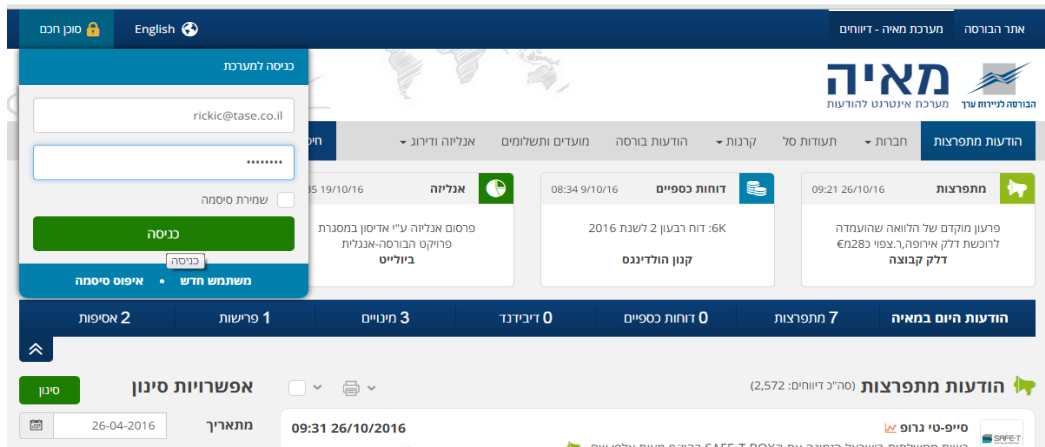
סוכן חכם
English
מערכת מאיה - דיווחים
אתר הבורסה

כניסה למערכת
rickic@tase.co.il
••••••••
שמירת סיסמה
כניסה
כניסה
משתמש חדש • איפוס סיסמה

מאיה
הבורסה לניירות ערך
מערכת אינטרנט להודעות

הודעות מתפרצות
חברות
תעודות סל
קרנות
הודעות בורסה
מועדים ותשלומים
אנליזה ודירוג

מתפרצות 09:21 26/10/16
פרעון מוקדם של הלוואה שהועמדה לרוכשת דלק אירופה,ר.צפוי כ28₪ €
דלק קבוצה

דוחות כספיים 08:34 9/10/16
6K: דוח רבעון 2 לשנת 2016
קנון הולדינגס

אנליזה 19/10/16
פרסום אנליזה ע"י אדיסון במסגרת פרויקט הבורסה-אנגלית
ביולייט

הודעות היום במאיה
7 מתפרצות
0 דוחות כספיים
0 דיבידנד
3 מינויים
1 פרישות
2 אסיפות

הודעות מתפרצות (סה"כ דיווחים: 2,572)
אפשרויות סינון
סינון
מתאריך
26-04-2016
סייפ-טי גרופ
09:31 26/10/2016
SAFE-T